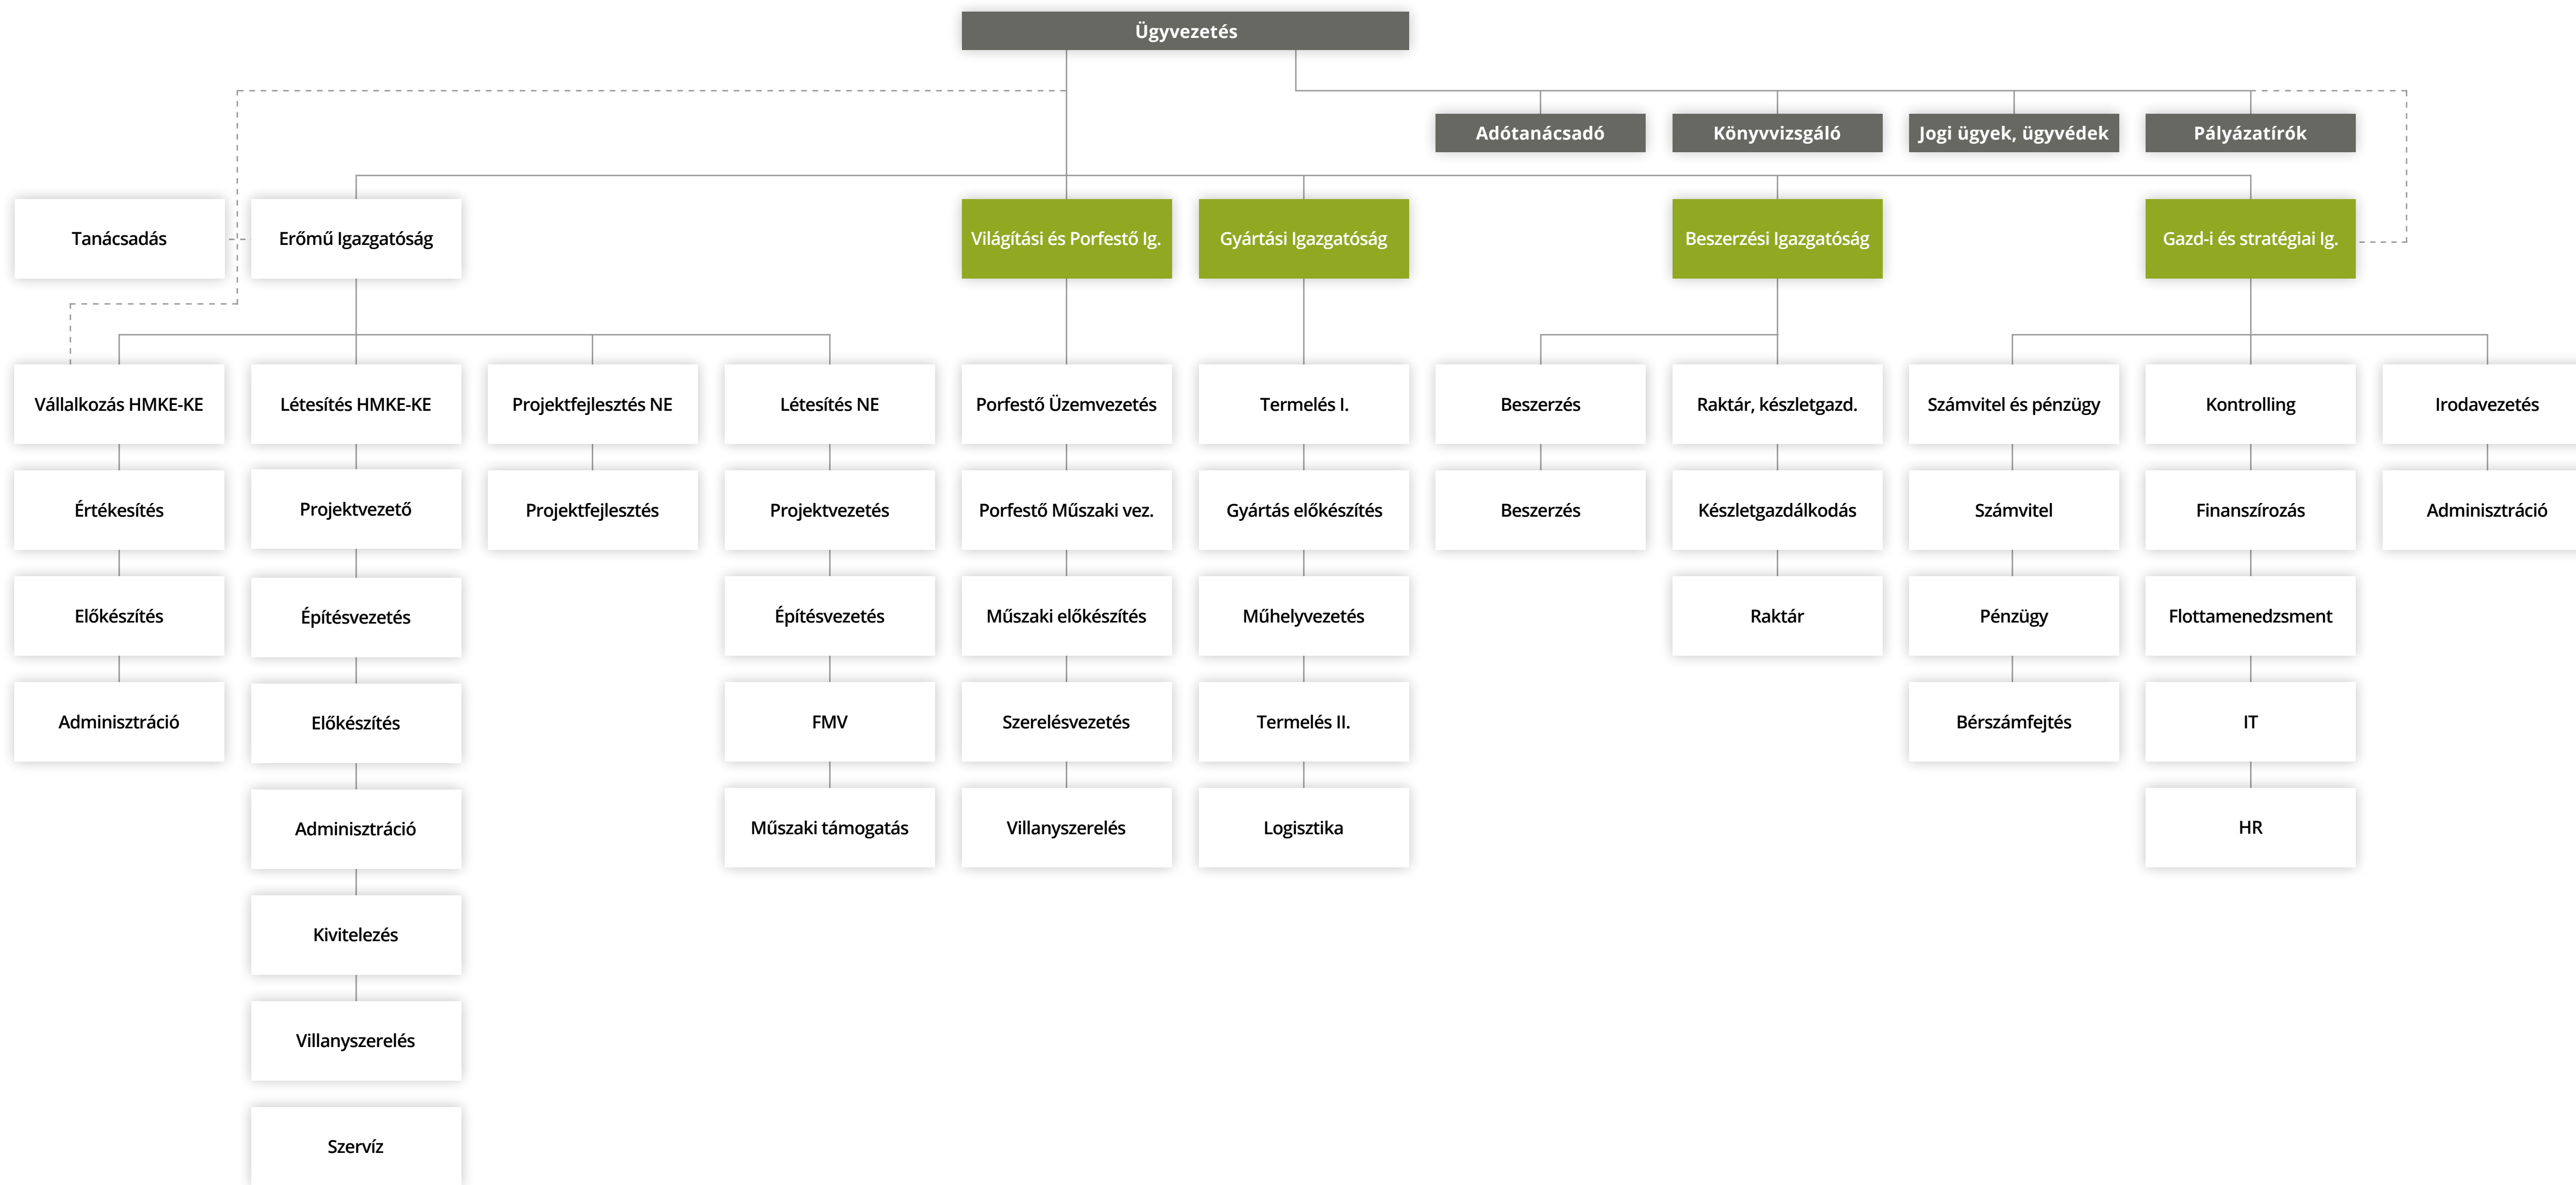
Ügyvezetés

Adótanácsadó
Könyvvizsgáló
Jogi ügyek, ügyvédek
Pályázatírók

Tanácsadás
Erőmű Igazgatóság
Világítási és Porfestő Ig.
Gyártási Igazgatóság
Beszerzési Igazgatóság
Gazd-i és stratégiai Ig.

Vállalkozás HMKE-KE
Értékesítés
Előkészítés
Adminisztráció

Létesítés HMKE-KE
Projektvezető
Építésvezetés
Előkészítés
Adminisztráció
Kivitelezés
Villanyszerelés
Szervíz

Projektfejlesztés NE
Projektfejlesztés

Létesítés NE
Projektvezetés
Építésvezetés
FMV
Műszaki támogatás

Porfestő Üzemvezetés
Porfestő Műszaki vez.
Műszaki előkészítés
Szerelésvezetés
Villanyszerelés

Termelés I.
Gyártás előkészítés
Műhelyvezetés
Termelés II.
Logisztika

Beszerzés
Beszerzés

Raktár, készletgazd.
Készletgazdálkodás
Raktár

Számvitel és pénzügy
Számvitel
Pénzügy
Bérszámfejtés

Kontrolling
Finanszírozás
Flottamenedzsment
IT
HR

Irodavezetés
Adminisztráció